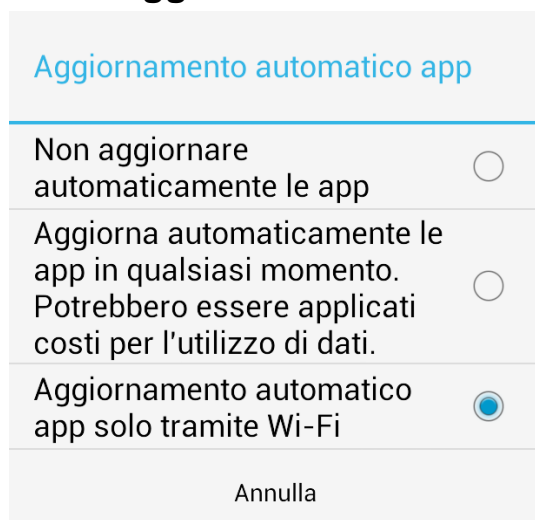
Aggiornamento automatico app

Non aggiornare automaticamente le app

Aggiorna automaticamente le app in qualsiasi momento. Potrebbero essere applicati costi per l'utilizzo di dati.

Aggiornamento automatico app solo tramite Wi-Fi

Annulla